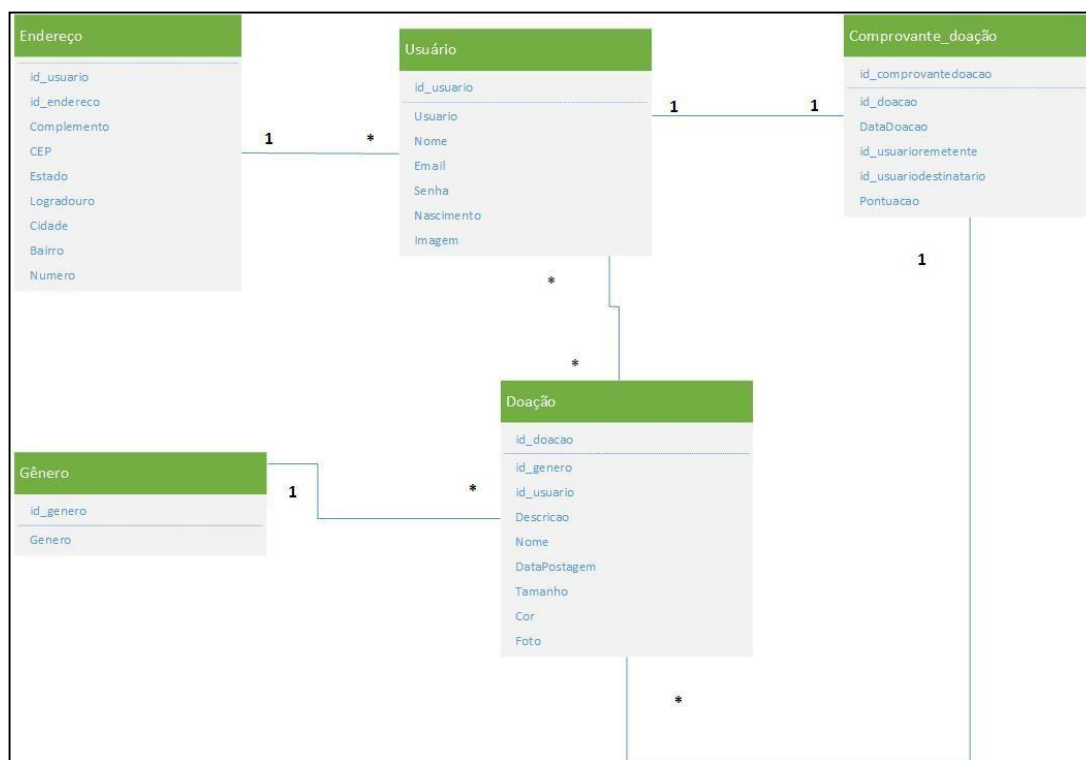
Endereço

id_usuario
id_endereco
Complemento
CEP
Estado
Logradouro
Cidade
Bairro
Numero

1 *

Usuário

id_usuario
Usuario
Nome
Email
Senha
Nascimento
Imagem

1 1

Comprovante_doação

id_comprovantedoacao
id_doacao
DataDoacao
id_usuarioremetente
id_usuariodestinatario
Pontuacao

1

*

*

Doação

id_doacao
id_genero
id_usuario
Descricao
Nome
DataPostagem
Tamanho
Cor
Foto

Gênero

id_genero
Genero

1 *

*